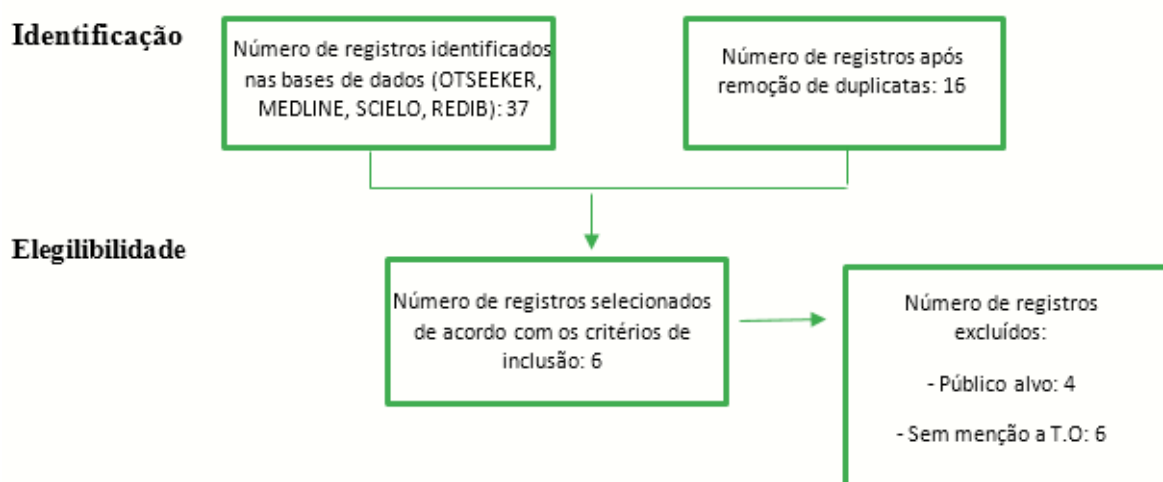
Identificação

Número de registros identificados nas bases de dados (OTSEEKER, MEDLINE, SCIELO, REDIB): 37

Número de registros após remoção de duplicatas: 16

Elegilibilidade

Número de registros selecionados de acordo com os critérios de inclusão: 6

Número de registros excluídos:

- Público alvo: 4

- Sem menção a T.O: 6